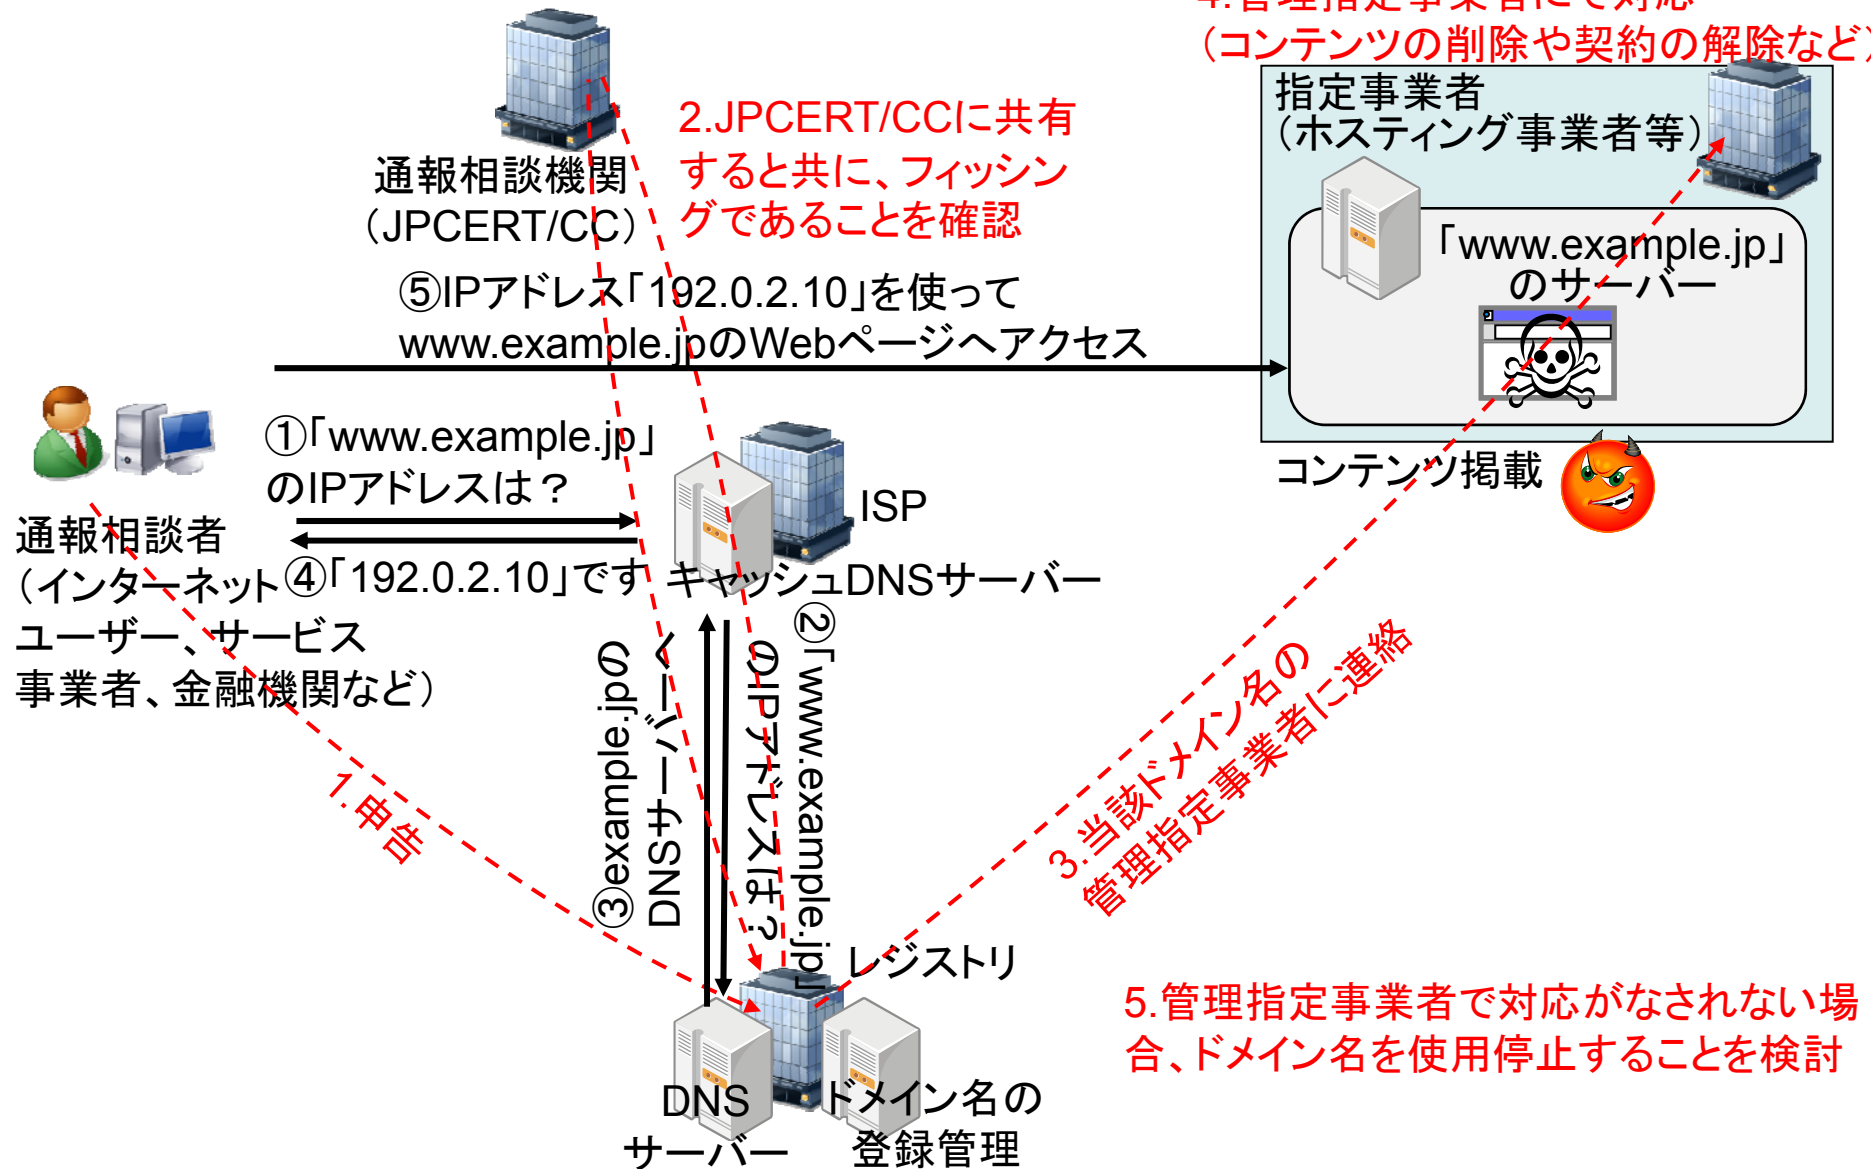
4.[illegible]
（コンテンツの削除や契約の解除など）

指定事業者
（ホスティング事業者等）

「www.example.jp」
のサーバー

コンテンツ掲載

通報相談機関
（JPCERT/CC）

2.JPCERT/CCに共有すると共に、フィッシングであることを確認

⑤IPアドレス「192.0.2.10」を使って
www.example.jpのWebページへアクセス

①「www.example.jp」
のIPアドレスは？

④「192.0.2.10」です

ISP

キャッシュDNSサーバー

通報相談者
（インターネットユーザー、サービス事業者、金融機関など）

1.申告

③example.jpの
DNSサーバー

②「www.example.jp」
のIPアドレスは？

3.当該ドメイン名の
管理指定事業者に連絡

レジストリ

5.管理指定事業者で対応がなされない場合、ドメイン名を使用停止することを検討

DNS
サーバー

ドメイン名の
登録管理